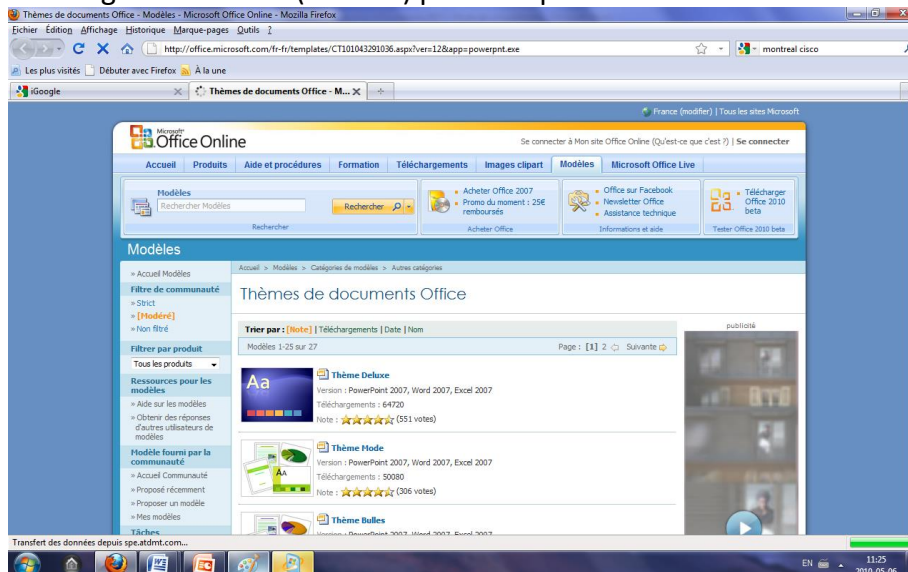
Thèmes de documents Office - Modèles - Microsoft Office Online - Mozilla Firefox

Fichier Édition Affichage Historique Marque-pages Outils ?

http://office.microsoft.com/fr-fr/templates/CT101043291036.aspx?ver=12&app=powerpnt.exe

montreal cisco

Les plus visités | Débuter avec Firefox | À la une

iGoogle | Thèmes de documents Office - M... | +

France (modifier) | Tous les sites Microsoft

Microsoft Office Online

Se connecter à Mon site Office Online (Qu'est-ce que c'est ?) | Se connecter

Accueil | Produits | Aide et procédures | Formation | Téléchargements | Images clipart | Modèles | Microsoft Office Live

Modèles
Rechercher Modèles
Rechercher
Rechercher

Acheter Office 2007
Promo du moment : 25€ remboursés
Acheter Office

Office sur Facebook
Newsletter Office
Assistance technique
Informations et aide

Télécharger Office 2010 beta
Tester Office 2010 beta

Modèles

» Accueil Modèles

Filtre de communauté
» Strict
» [Modéré]
» Non filtré

Filtrer par produit
Tous les produits

Ressources pour les modèles
» Aide sur les modèles
» Obtenir des réponses d'autres utilisateurs de modèles

Modèle fourni par la communauté
» Accueil Communauté
» Proposé récemment
» Proposer un modèle
» Mes modèles

Tâches

Accueil > Modèles > Catégories de modèles > Autres catégories

Thèmes de documents Office

Trier par : [Note] | Téléchargements | Date | Nom

Modèles 1-25 sur 27

Page : [1] 2 Suivante

publicité

Aa

Thème Deluxe
Version : PowerPoint 2007, Word 2007, Excel 2007
Téléchargements : 64720
Note : (551 votes)

Thème Mode
Version : PowerPoint 2007, Word 2007, Excel 2007
Téléchargements : 50080
Note : (306 votes)

Thème Bulles
Version : PowerPoint 2007, Word 2007, Excel 2007

Transfert des données depuis spe.atdmt.com...

EN 11:25 2010-05-06